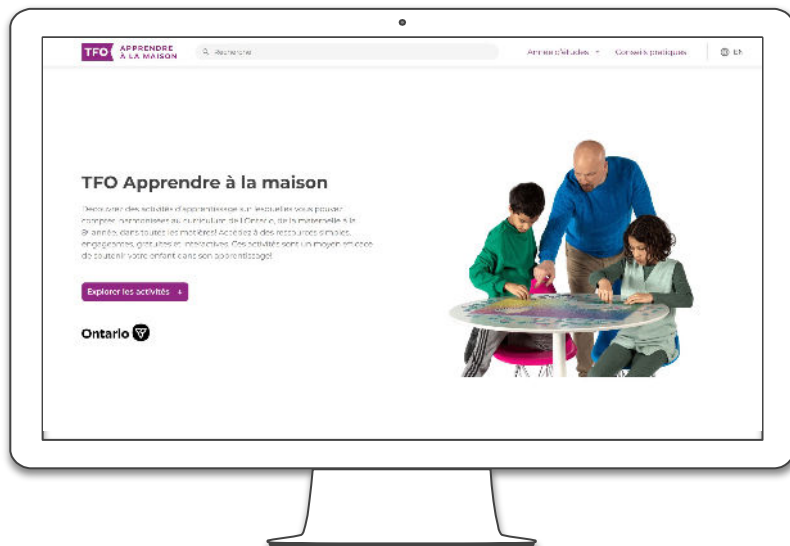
TFO APPRENDRE À LA MAISON

Rechercher

Années d'études

Conseils pratiques

EN

TFO Apprendre à la maison

Découvrez des activités d'apprentissage sur lesquelles vous pouvez compter, harmonisées au curriculum de l'Ontario, de la maternelle à la 8e année, dans toutes les matières! Accédez à des ressources simples, engageantes, gratuites et interactives. Ces activités sont un moyen efficace de soutenir votre enfant dans son apprentissage!

Explorer les activités

Ontario